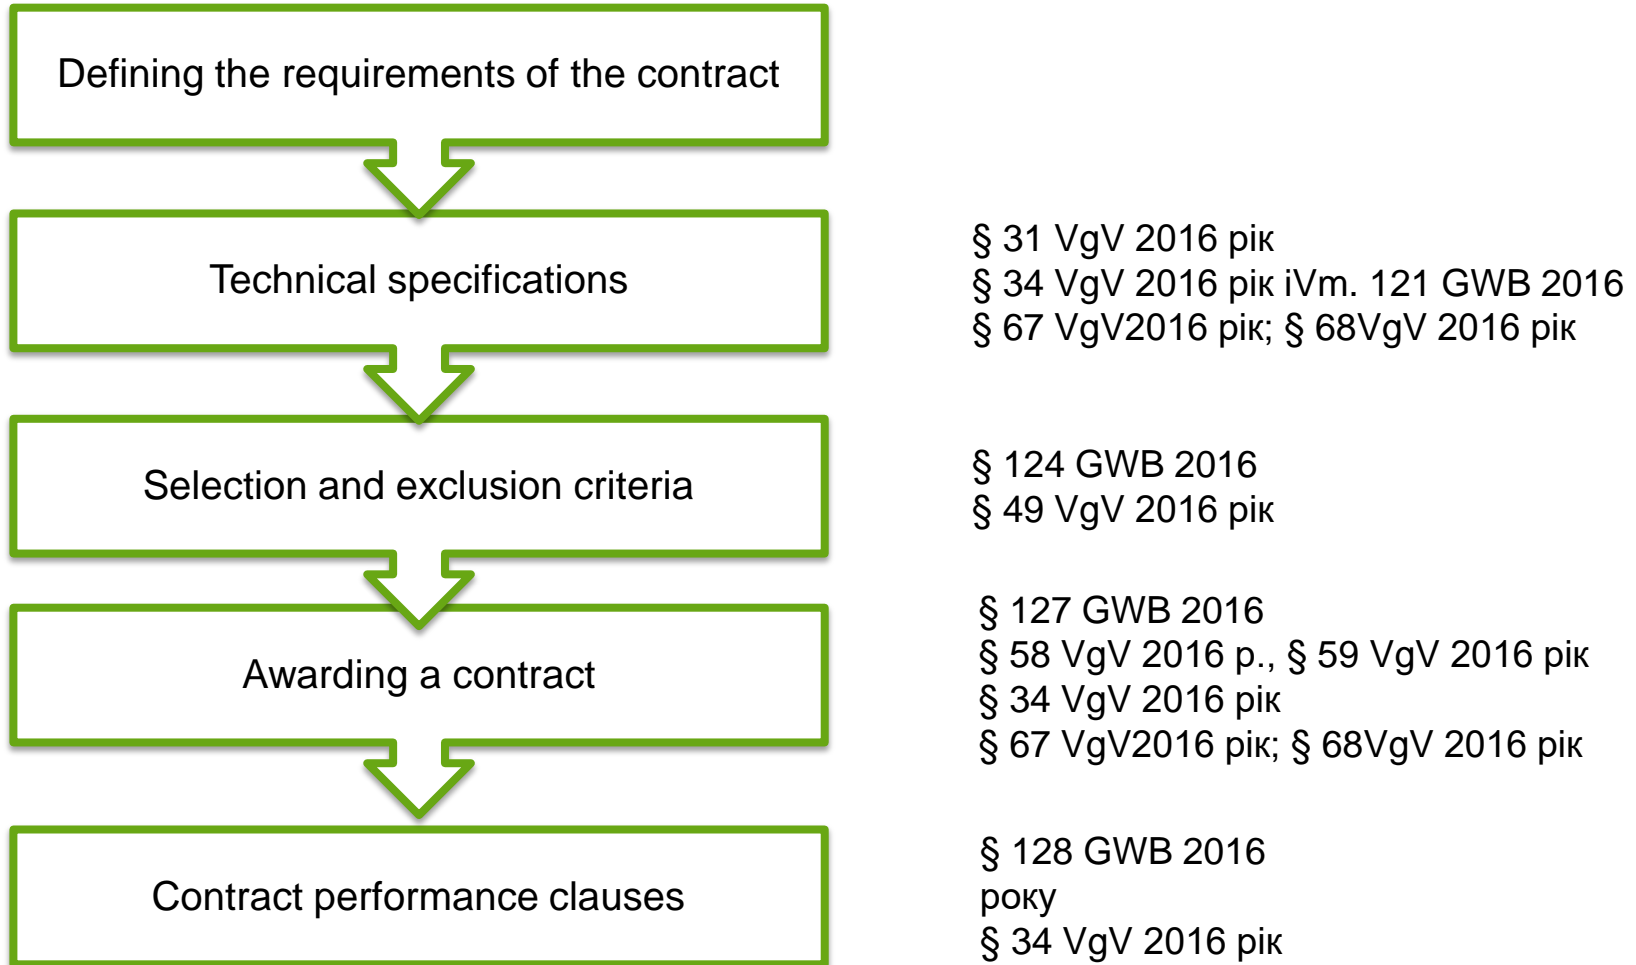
Defining the requirements of the contract

Technical specifications

§ 31 VgV 2016 рік
§ 34 VgV 2016 рік iVm. 121 GWB 2016
§ 67 VgV2016 рік; § 68VgV 2016 рік

Selection and exclusion criteria

§ 124 GWB 2016
§ 49 VgV 2016 рік

Awarding a contract

§ 127 GWB 2016
§ 58 VgV 2016 р., § 59 VgV 2016 рік
§ 34 VgV 2016 рік
§ 67 VgV2016 рік; § 68VgV 2016 рік

Contract performance clauses

§ 128 GWB 2016
року
§ 34 VgV 2016 рік